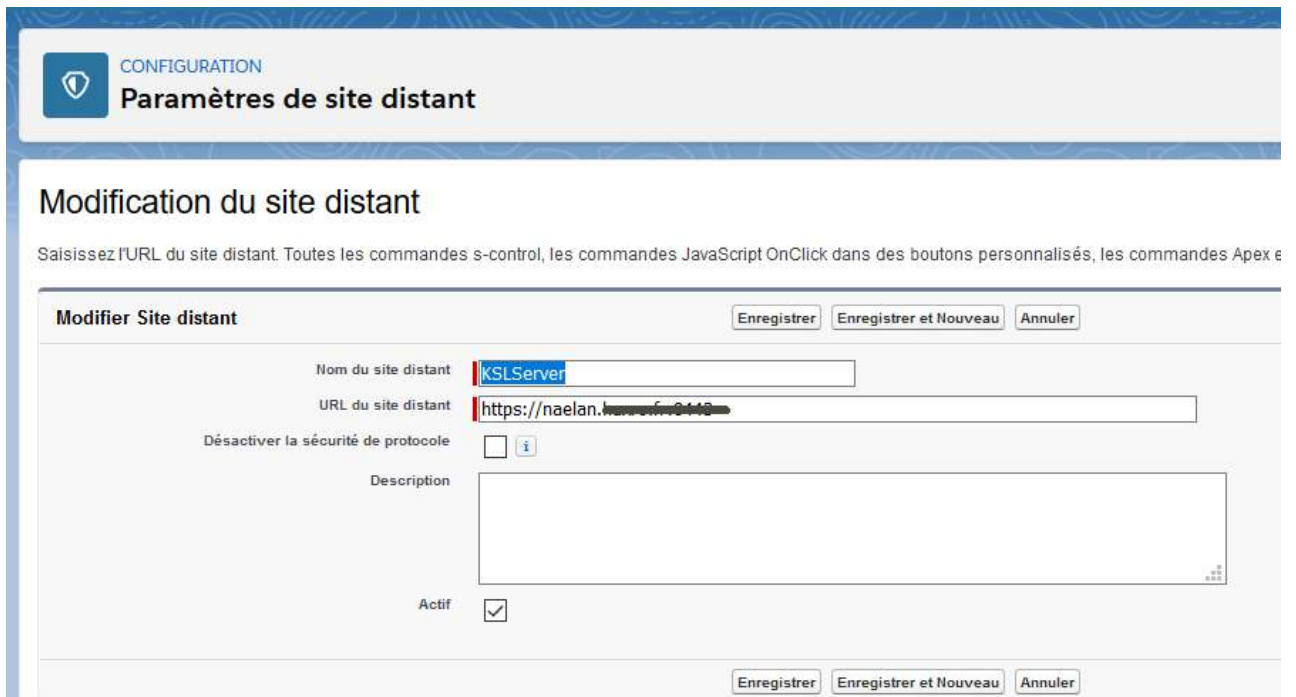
CONFIGURATION
Paramètres de site distant

Modification du site distant

Saisissez l'URL du site distant. Toutes les commandes s-control, les commandes JavaScript OnClick dans des boutons personnalisés, les commandes Apex e

Modifier Site distant

Enregistrer | Enregistrer et Nouveau | Annuler

Nom du site distant | KSLServer

URL du site distant | https://naelan.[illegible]

Désactiver la sécurité de protocole

i

Description

Actif

Enregistrer | Enregistrer et Nouveau | Annuler